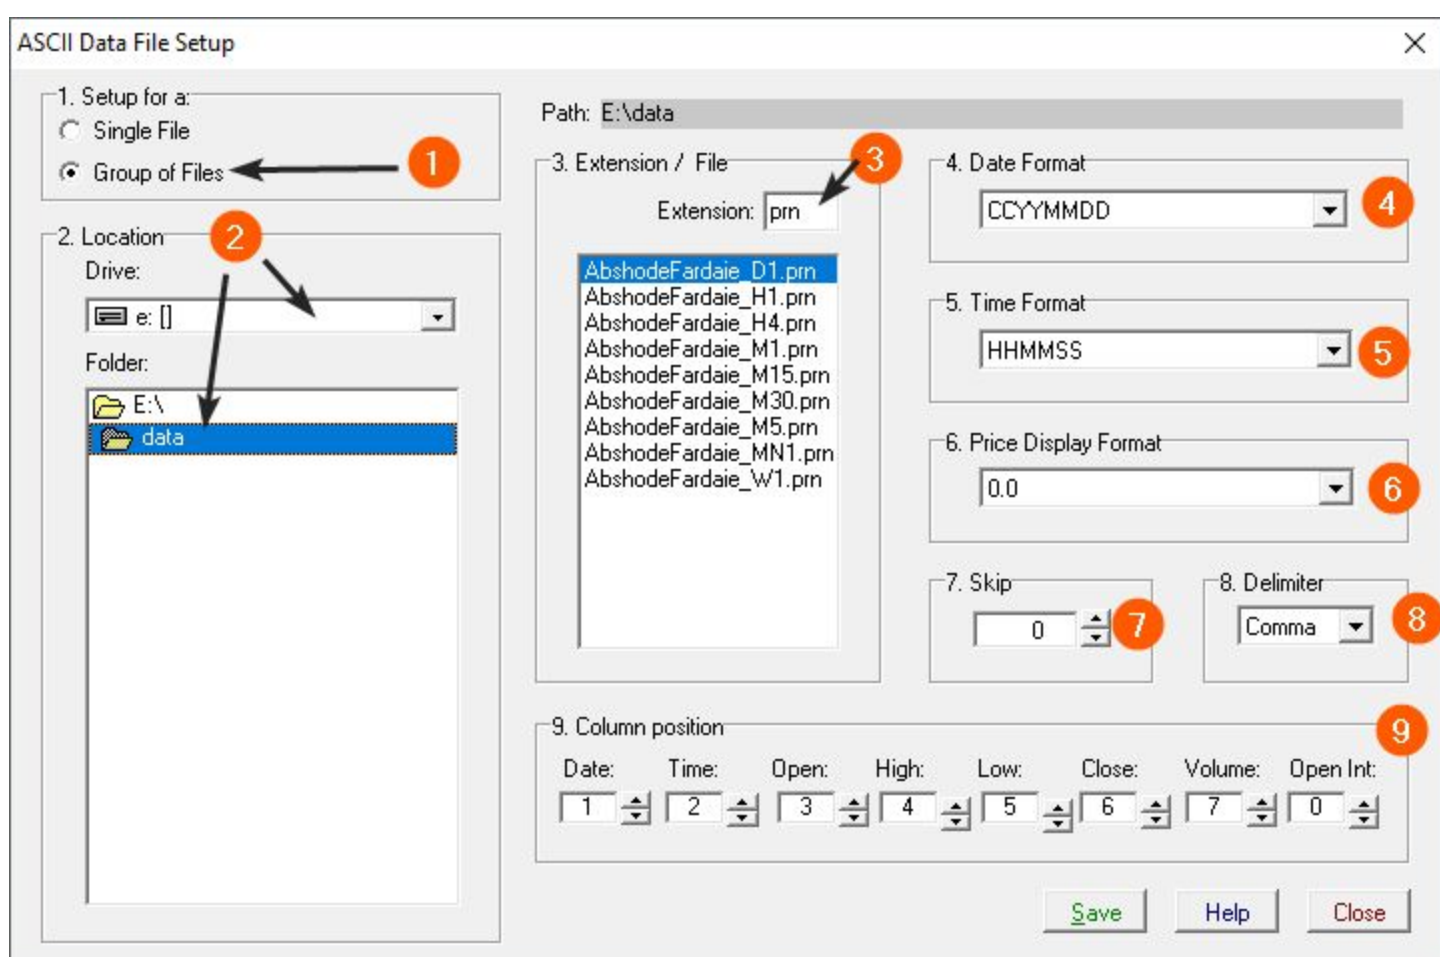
ASCII Data File Setup

1. Setup for a:
Single File
Group of Files
1

2. Location
2
Drive:
e: []
Folder:
E:\
data

Path: E:\data

3. Extension / File
3
Extension: prn
AbshodeFardaie_D1.prn
AbshodeFardaie_H1.prn
AbshodeFardaie_H4.prn
AbshodeFardaie_M1.prn
AbshodeFardaie_M15.prn
AbshodeFardaie_M30.prn
AbshodeFardaie_M5.prn
AbshodeFardaie_MN1.prn
AbshodeFardaie_W1.prn

4. Date Format
CCYYMMDD
4

5. Time Format
HHMMSS
5

6. Price Display Format
0.0
6

7. Skip
0
7

8. Delimiter
Comma
8

9. Column position
9

| Date: | Time: | Open: | High: | Low: | Close: | Volume: | Open Int: |
|---|---|---|---|---|---|---|---|
| 1 | 2 | 3 | 4 | 5 | 6 | 7 | 0 |

Save Help Close